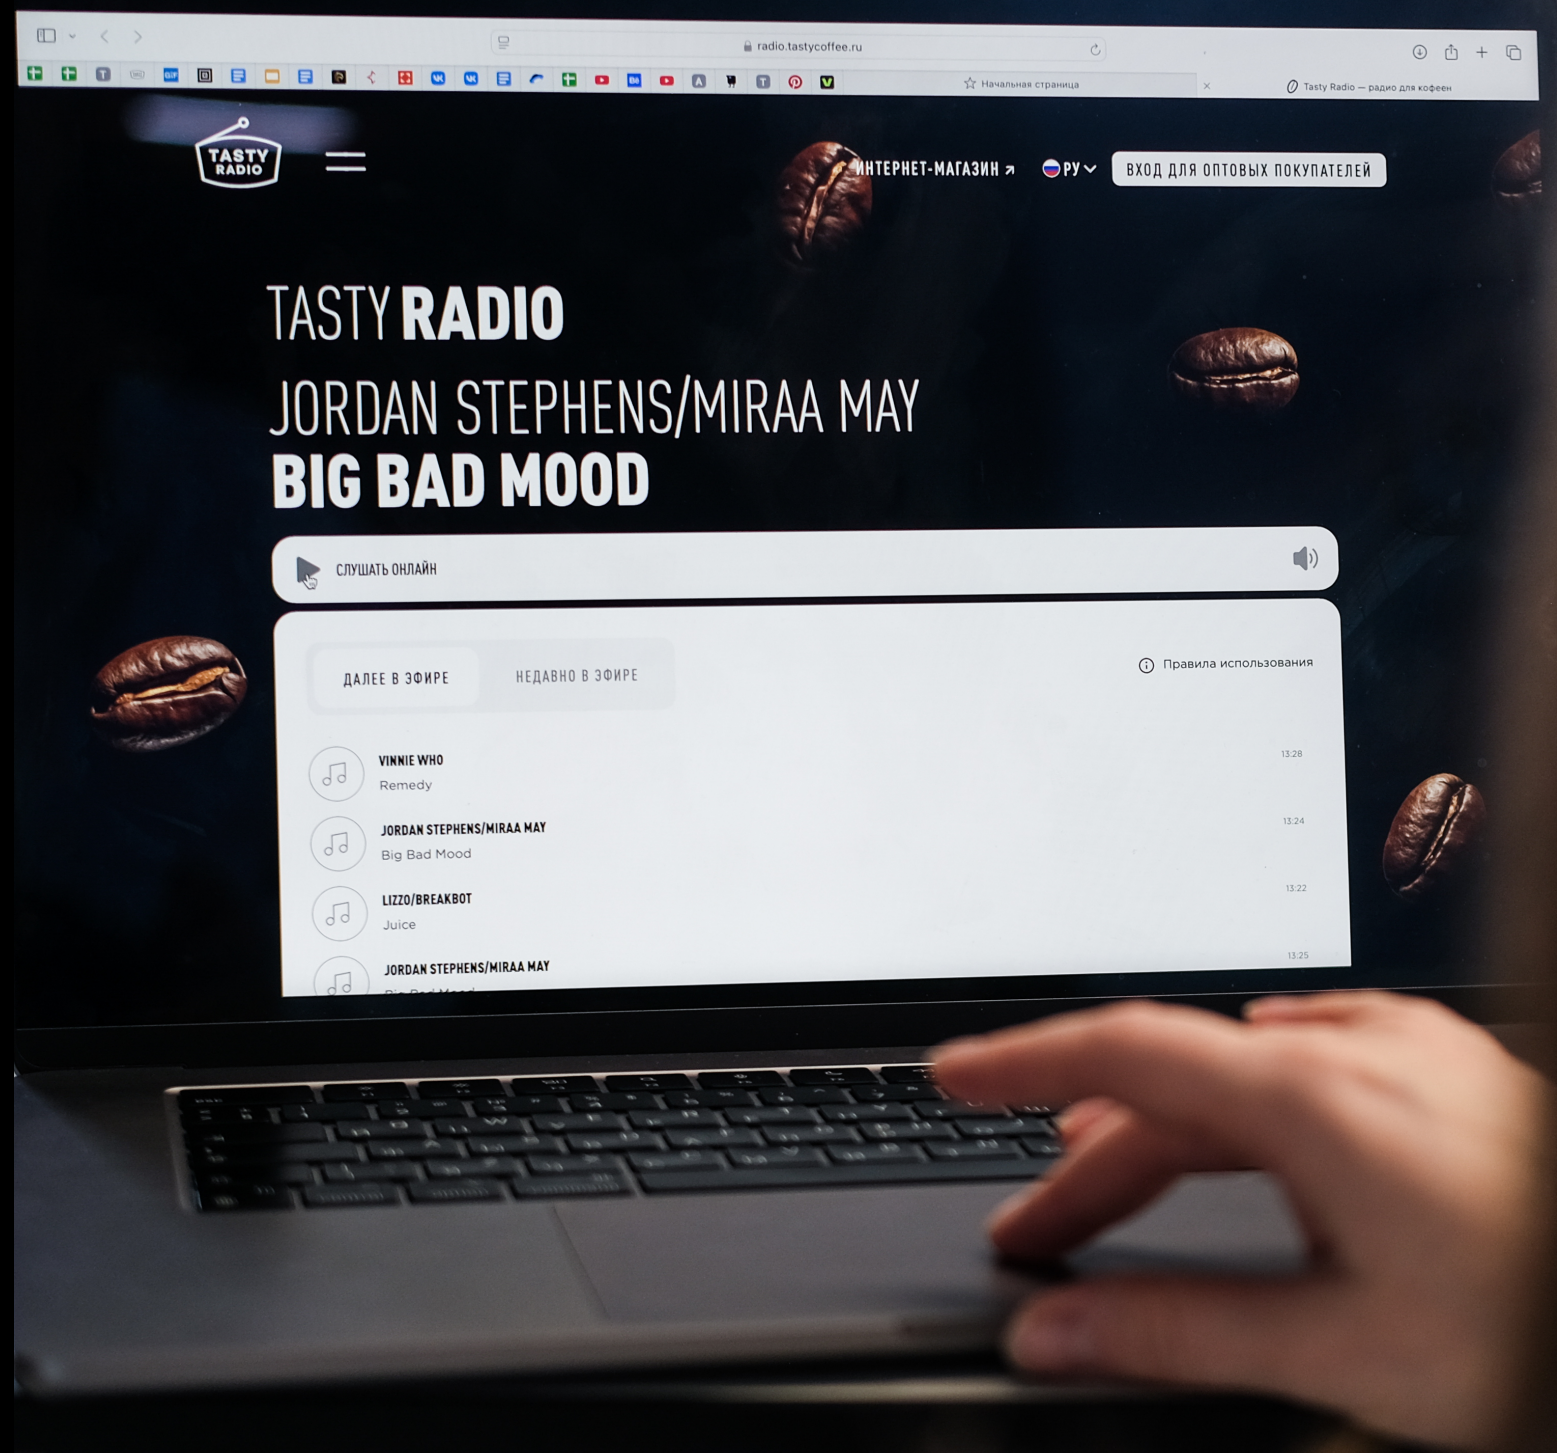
radio.tastycoffee.ru

Начальная страница

Tasty Radio — радио для кофеен

TASTY RADIO

ИНТЕРНЕТ-МАГАЗИН ↗

РУ

ВХОД ДЛЯ ОПТОВЫХ ПОКУПАТЕЛЕЙ

TASTY RADIO

JORDAN STEPHENS/MIRAA MAY

BIG BAD MOOD

СЛУШАТЬ ОНЛАЙН

ДАЛЕЕ В ЭФИРЕ

НЕДАВНО В ЭФИРЕ

Правила использования

VINNIE WHO
Remedy
13:28

JORDAN STEPHENS/MIRAA MAY
Big Bad Mood
13:24

LIZZO/BREAKBOT
Juice
13:22

JORDAN STEPHENS/MIRAA MAY
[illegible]
13:25